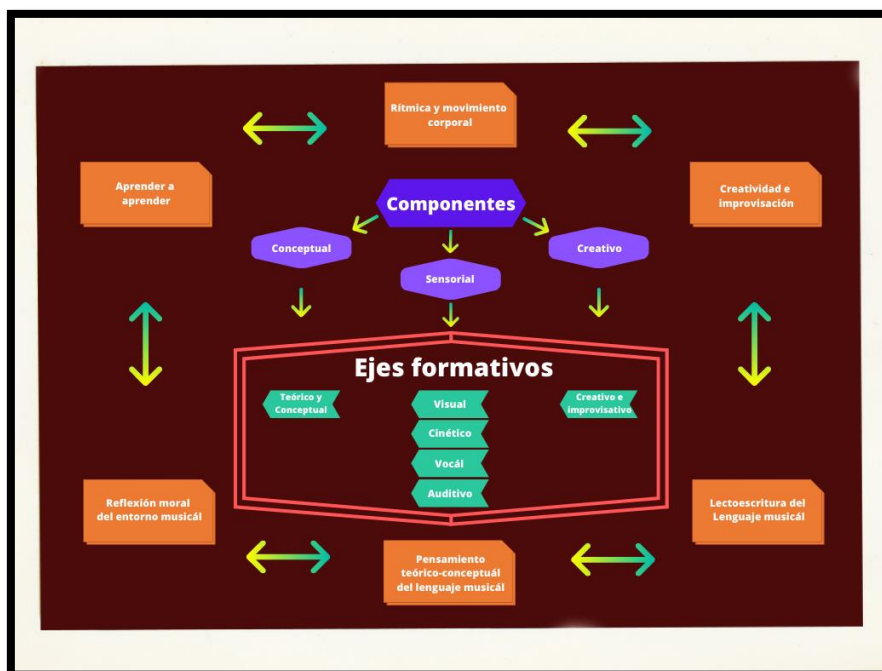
Rítmica y movimiento corporal

Aprender a aprender

Creatividad e improvisación

Componentes

Conceptual

Sensorial

Creativo

Ejes formativos

Teórico y Conceptual

Visual

Cinético

Vocál

Auditivo

Creativo e improvisativo

Reflexión moral del entorno musicál

Lectoescritura del Lenguaje musicál

Pensamiento teórico-conceptuál del lenguaje musicál